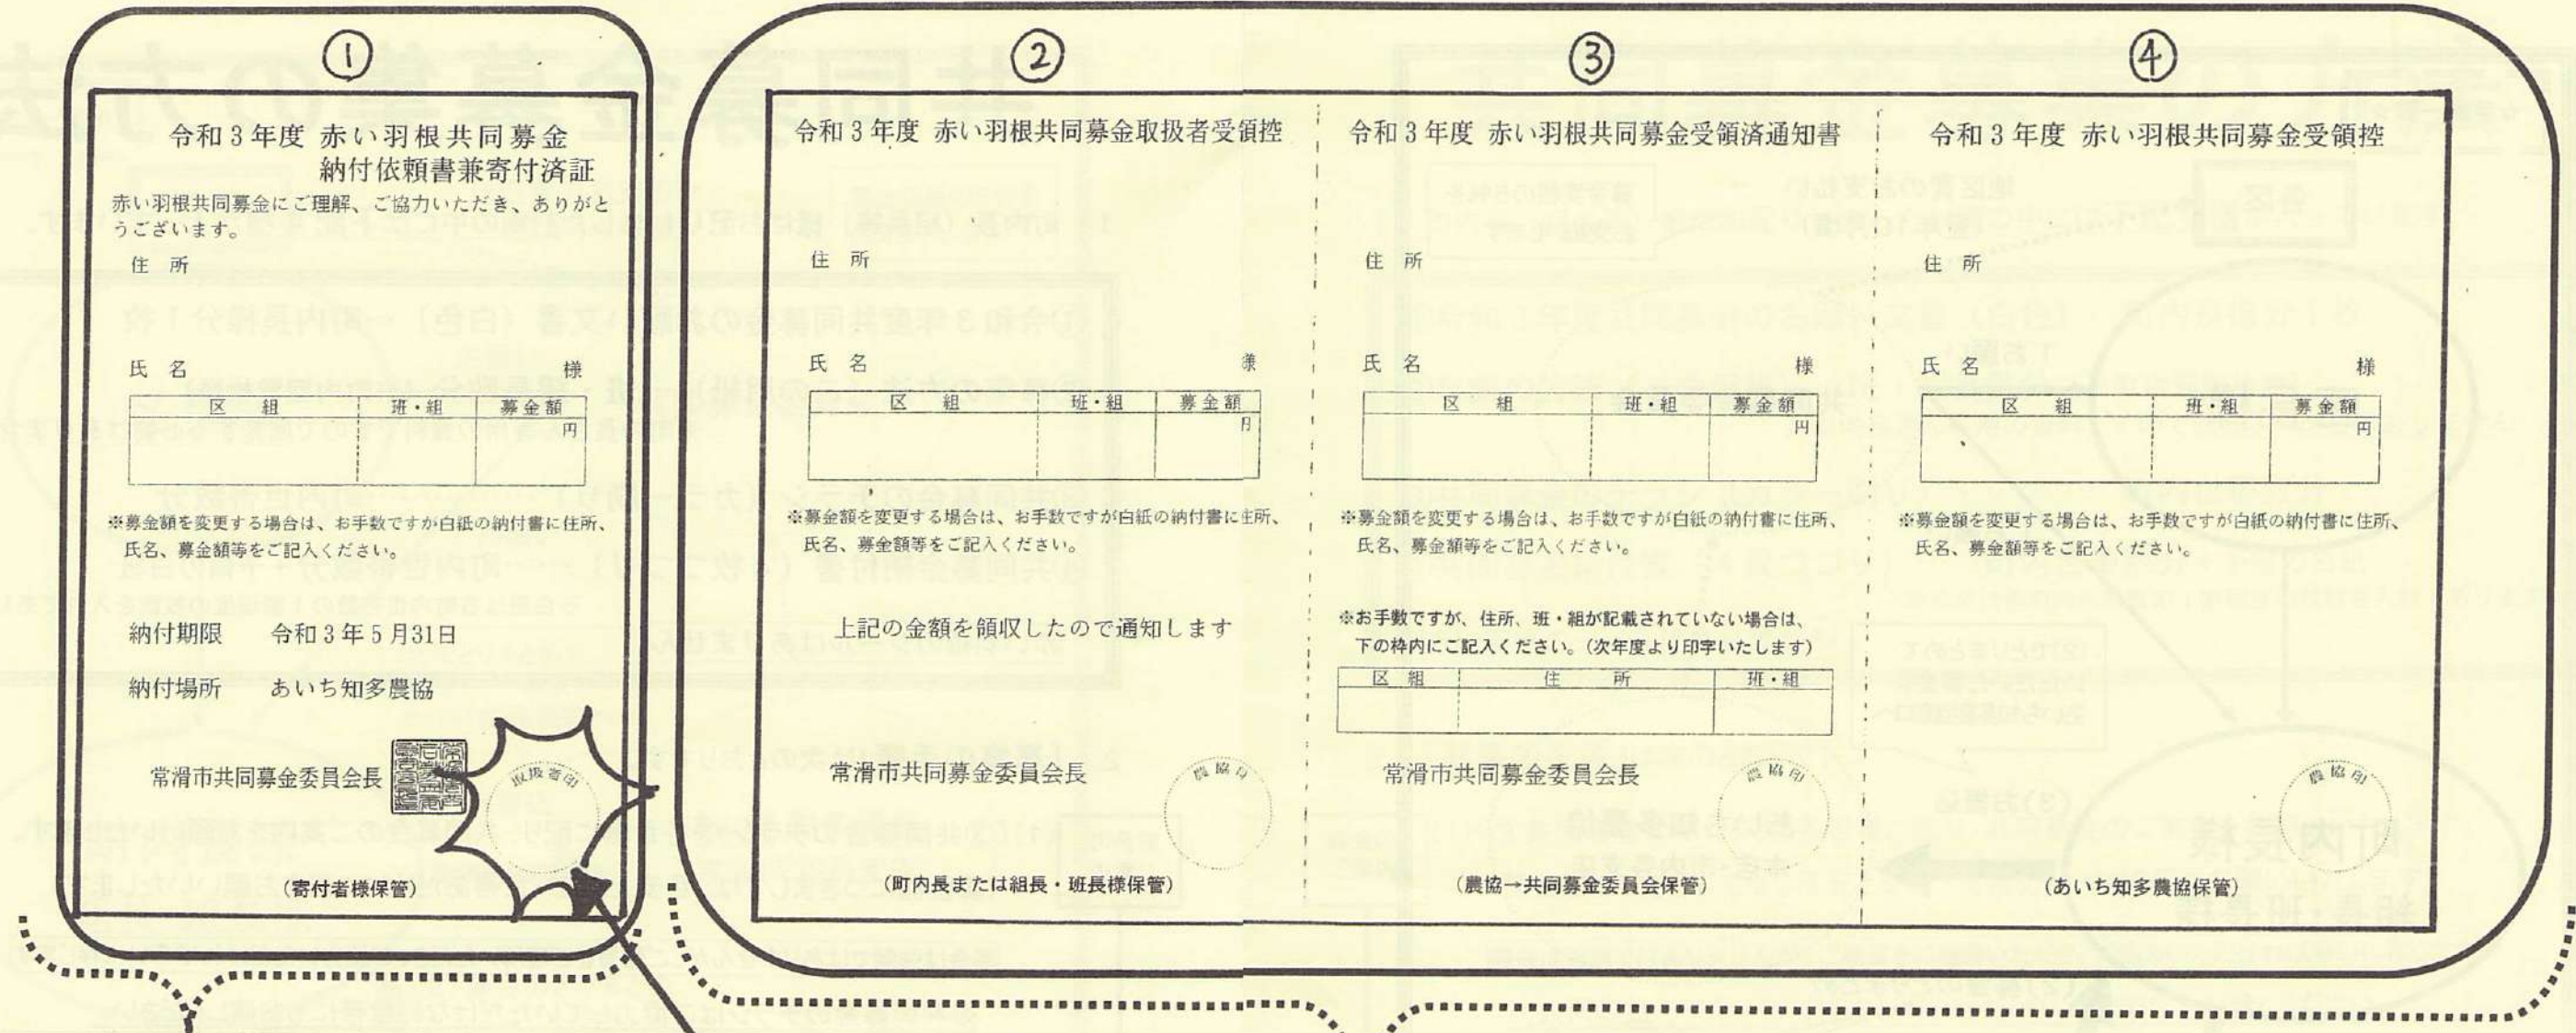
①

令和３年度 赤い羽根共同募金
納付依頼書兼寄付済証

赤い羽根共同募金にご理解、ご協力いただき、ありがとうございます。

住 所

氏 名 様

| 区 組 | 班・組 | 募金額 |
|---|---|---|
| | | 円 |

※募金額を変更する場合は、お手数ですが白紙の納付書に住所、氏名、募金額等をご記入ください。

納付期限 令和３年５月31日

納付場所 あいち知多農協

常滑市共同募金委員会長

取扱者印

（寄付者様保管）

②

令和３年度 赤い羽根共同募金取扱者受領控

住 所

氏 名 様

| 区 組 | 班・組 | 募金額 |
|---|---|---|
| | | 円 |

※募金額を変更する場合は、お手数ですが白紙の納付書に住所、氏名、募金額等をご記入ください。

上記の金額を領収したので通知します

常滑市共同募金委員会長

農協印

（町内長または組長・班長様保管）

③

令和３年度 赤い羽根共同募金受領済通知書

住 所

氏 名 様

| 区 組 | 班・組 | 募金額 |
|---|---|---|
| | | 円 |

※募金額を変更する場合は、お手数ですが白紙の納付書に住所、氏名、募金額等をご記入ください。

※お手数ですが、住所、班・組が記載されていない場合は、下の枠内にご記入ください。（次年度より印字いたします）

| 区 組 | 住 所 | 班・組 |
|---|---|---|
| | | |

常滑市共同募金委員会長

農協印

（農協→共同募金委員会保管）

④

令和３年度 赤い羽根共同募金受領控

住 所

氏 名 様

| 区 組 | 班・組 | 募金額 |
|---|---|---|
| | | 円 |

※募金額を変更する場合は、お手数ですが白紙の納付書に住所、氏名、募金額等をご記入ください。

農協印

（あいち知多農協保管）